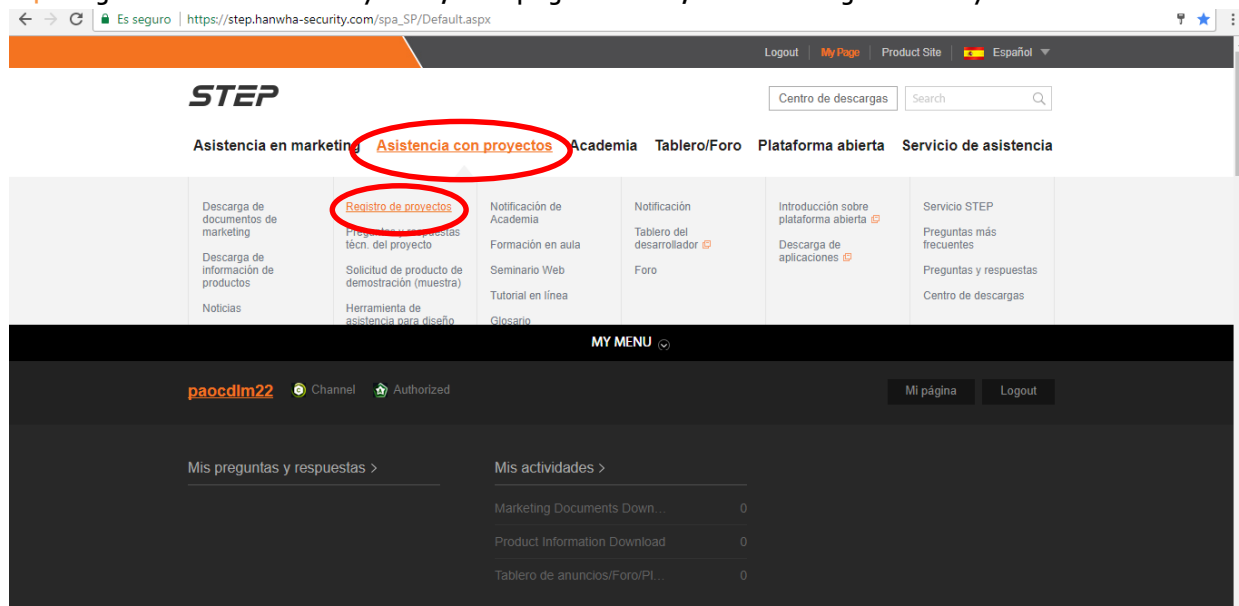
Es seguro | https://step.hanwha-security.com/spa_SP/Default.aspx

Logout | My Page | Product Site | Español

STEP

Centro de descargas | Search

Asistencia en marketing | Asistencia con proyectos | Academia | Tablero/Foro | Plataforma abierta | Servicio de asistencia

Descarga de documentos de marketing
Descarga de información de productos
Noticias

Registro de proyectos
Preguntas y respuestas técn. del proyecto
Solicitud de producto de demostración (muestra)
Herramienta de asistencia para diseño

Notificación de Academia
Formación en aula
Seminario Web
Tutorial en línea
Glosario

Notificación
Tablero del desarrollador
Foro

Introducción sobre plataforma abierta
Descarga de aplicaciones

Servicio STEP
Preguntas más frecuentes
Preguntas y respuestas
Centro de descargas

MY MENU

paocdlm22 | Channel | Authorized

Mi página | Logout

Mis preguntas y respuestas >

Mis actividades >

| Marketing Documents Down... | 0 |
|---|---|
| Product Information Download | 0 |
| Tablero de anuncios/Foro/Pl... | 0 |